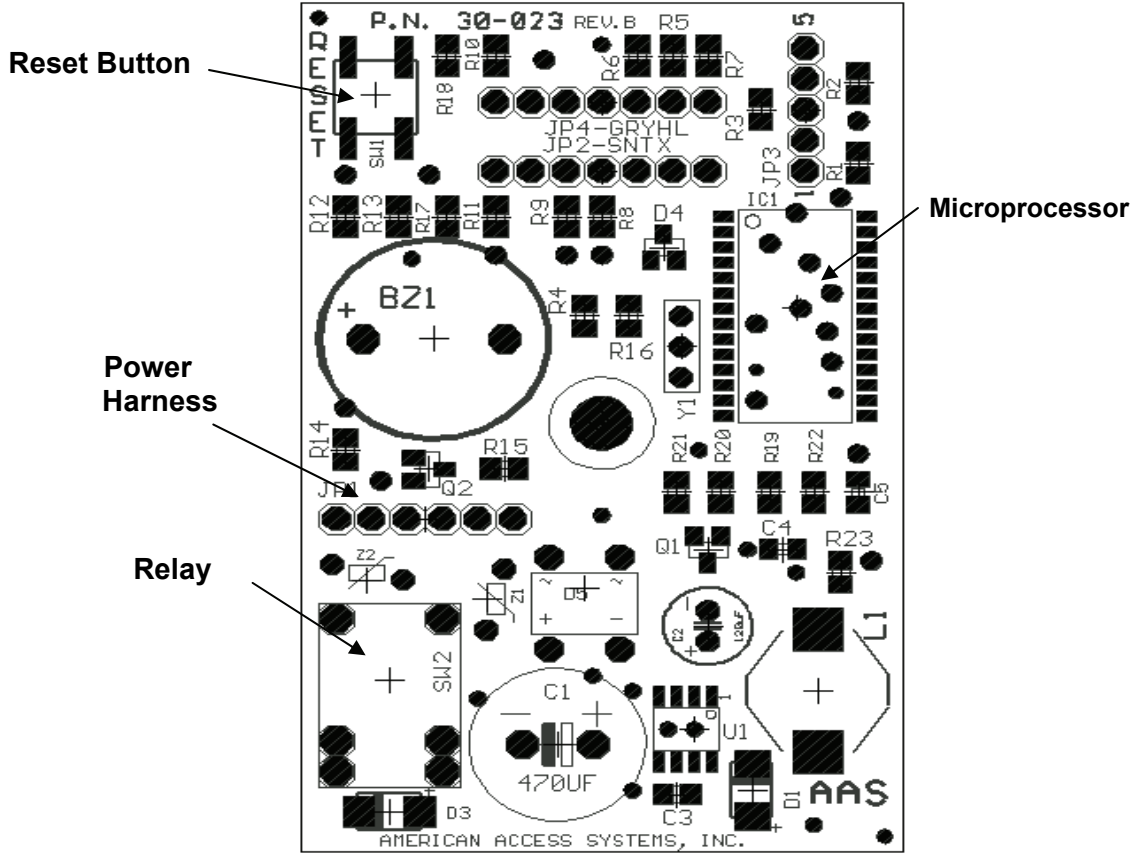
P.N. 30-023 REV.B R5

Reset Button

RESET

SW1

R18

R10

R6

R7

JP4-GRYHL

JP2-SNTX

R3

R2

5

JP3

R1

1

R12

R13

R17

R11

R9

R8

D4

IC1

Microprocessor

BZ1

+

R4

R16

Y1

Power Harness

R14

R15

R21

R20

R19

R22

C5

JP1

Q2

Q1

C4

R23

Relay

Z2

Z1

D5

C2

L1

SW2

C1

U1

470UF

D3

D1

C3

AAS

AMERICAN ACCESS SYSTEMS, INC.